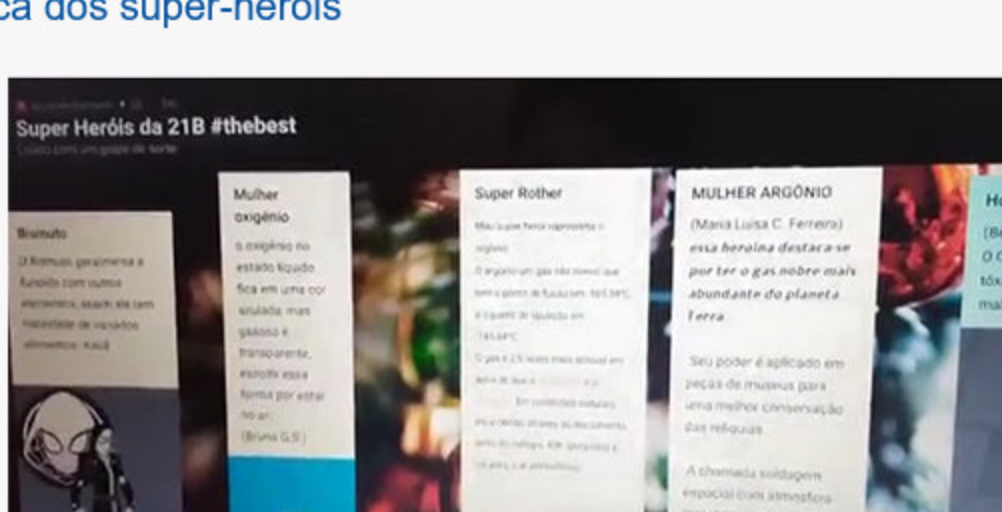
ca dos super-heróis

Super Heróis da 21B #thebest

Bromuto

O Bromuto geralmente é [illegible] com outros elementos, assim ele tem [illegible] de variados elementos. Kauã

Mulher oxigênio

o oxigênio no estado líquido fica em uma cor azulada, mas gasoso é transparente, escolhi essa forma por estar no ar. (Bruno G.S.)

Super Rother

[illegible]

MULHER ARGÔNIO

(Maria Luisa C. Ferreira)

essa heroína destaca-se por ter o gás nobre mais abundante do planeta Terra.

Seu poder é aplicado em peças de museus para uma melhor conservação das relíquias.

A chamada soldagem especial com atmosfera

H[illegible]

(B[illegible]

O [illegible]

tóx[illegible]

ma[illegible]